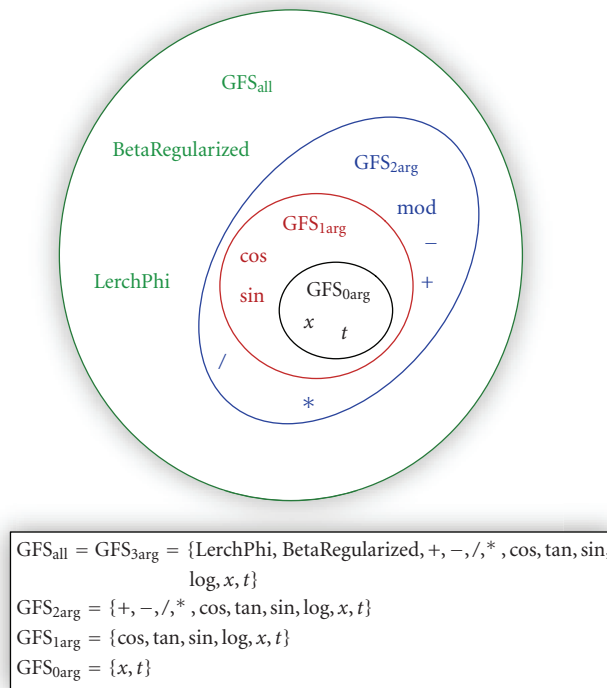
$GFS_{all}$

BetaRegularized

$GFS_{2arg}$

mod

$GFS_{1arg}$

−

cos

LerchPhi

$GFS_{0arg}$

+

sin

$x$

$t$

/

*

$GFS_{all} = GFS_{3arg} = \{$LerchPhi, BetaRegularized, $+, -, /, *$, cos, tan, sin, log, $x, t\}$

$GFS_{2arg} = \{+, -, /, *$, cos, tan, sin, log, $x, t\}$

$GFS_{1arg} = \{$cos, tan, sin, log, $x, t\}$

$GFS_{0arg} = \{x, t\}$